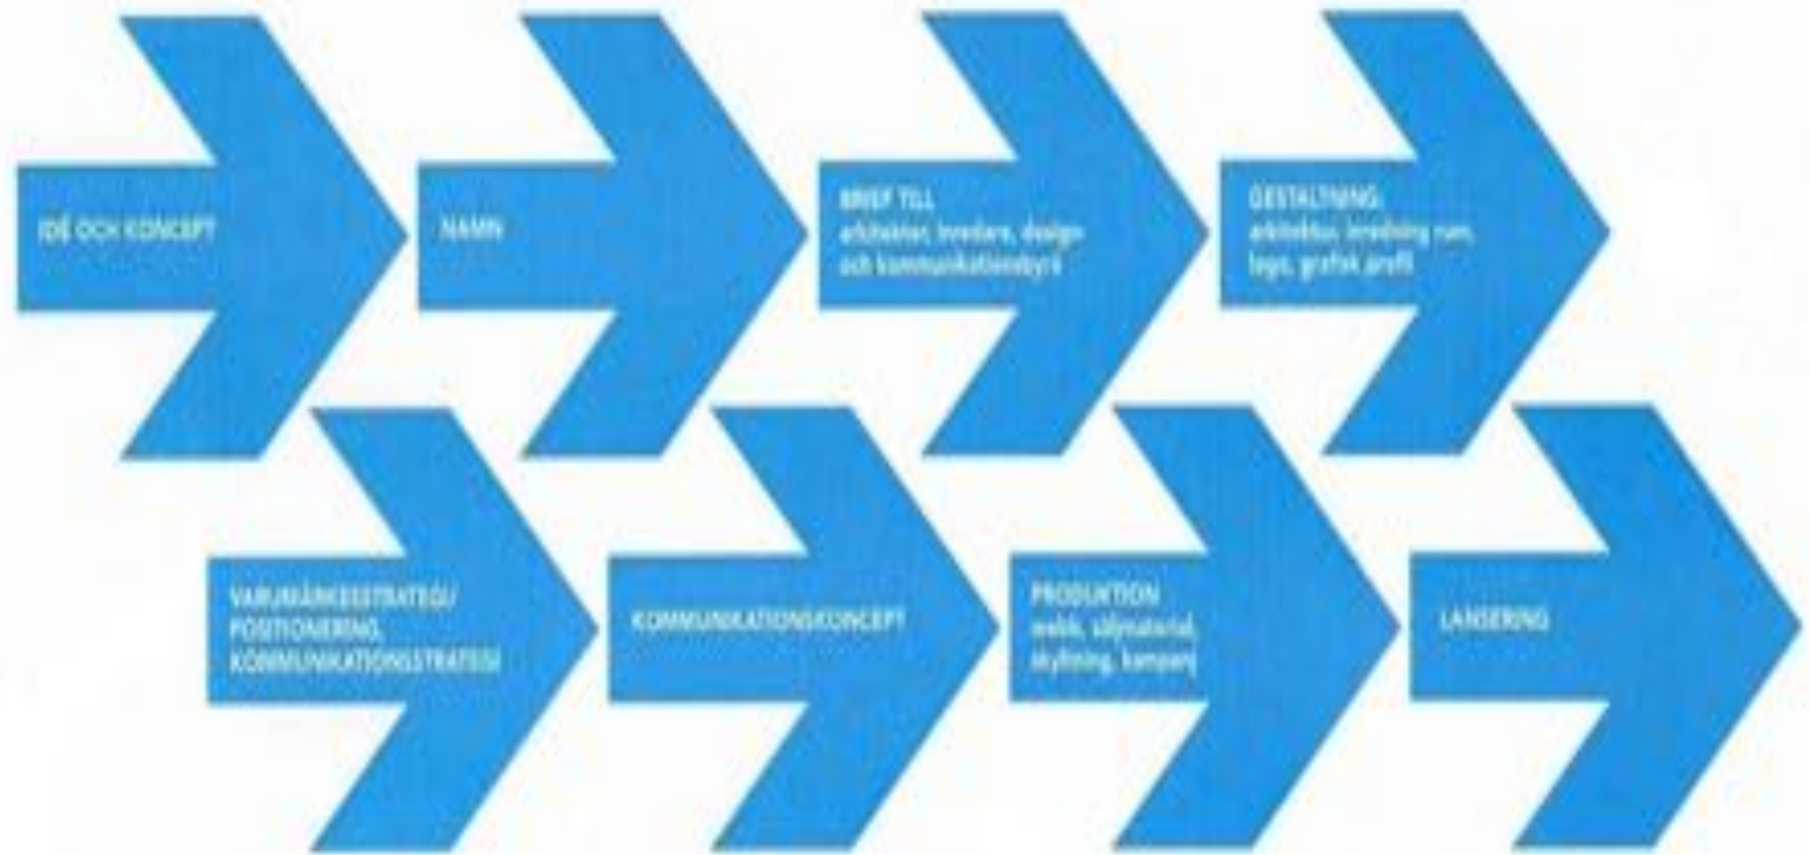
IDÉ OCH KONCEPT

NAMN

BRIEF TILL
arkitekter, inredare, design och kommunikationsbyrå

GESTALTNING:
arkitektur, inredning rum, logo, grafisk profil

VARUMÄRKESSTRATEGI/ POSITIONERING, KOMMUNIKATIONSSTRATEGI

KOMMUNIKATIONSKONCEPT

PRODUKTION
webb, säljmaterial, skyltning, kampanj

LANSERING